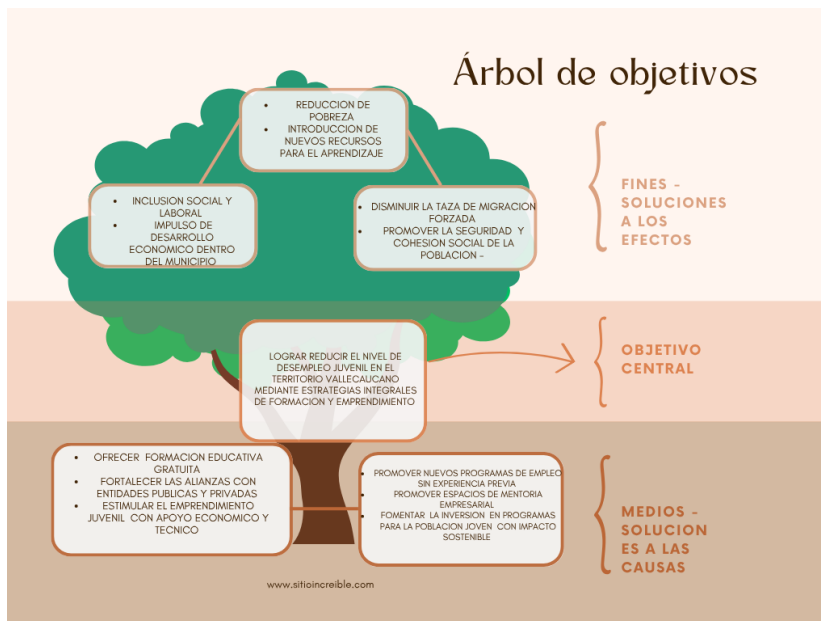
Árbol de objetivos

- REDUCCION DE POBREZA
- INTRODUCCION DE NUEVOS RECURSOS PARA EL APRENDIZAJE

- INCLUSION SOCIAL Y LABORAL
- IMPULSO DE DESARROLLO ECONOMICO DENTRO DEL MUNICIPIO

- DISMINUIR LA TAZA DE MIGRACION FORZADA
- PROMOVER LA SEGURIDAD Y COHESION SOCIAL DE LA POBLACION -

FINES - SOLUCIONES A LOS EFECTOS

LOGRAR REDUCIR EL NIVEL DE DESEMPLEO JUVENIL EN EL TERRITORIO VALLECAUCANO MEDIANTE ESTRATEGIAS INTEGRALES DE FORMACION Y EMPRENDIMIENTO

OBJETIVO CENTRAL

- OFRECER FORMACION EDUCATIVA GRATUITA
- FORTALECER LAS ALIANZAS CON ENTIDADES PUBLICAS Y PRIVADAS
- ESTIMULAR EL EMPRENDIMIENTO JUVENIL CON APOYO ECONOMICO Y TECNICO

- PROMOVER NUEVOS PROGRAMAS DE EMPLEO SIN EXPERIENCIA PREVIA
- PROMOVER ESPACIOS DE MENTORIA EMPRESARIAL
- FOMENTAR LA INVERSION EN PROGRAMAS PARA LA POBLACION JOVEN CON IMPACTO SOSTENIBLE

MEDIOS - SOLUCIONES A LAS CAUSAS

www.sitioincreible.com